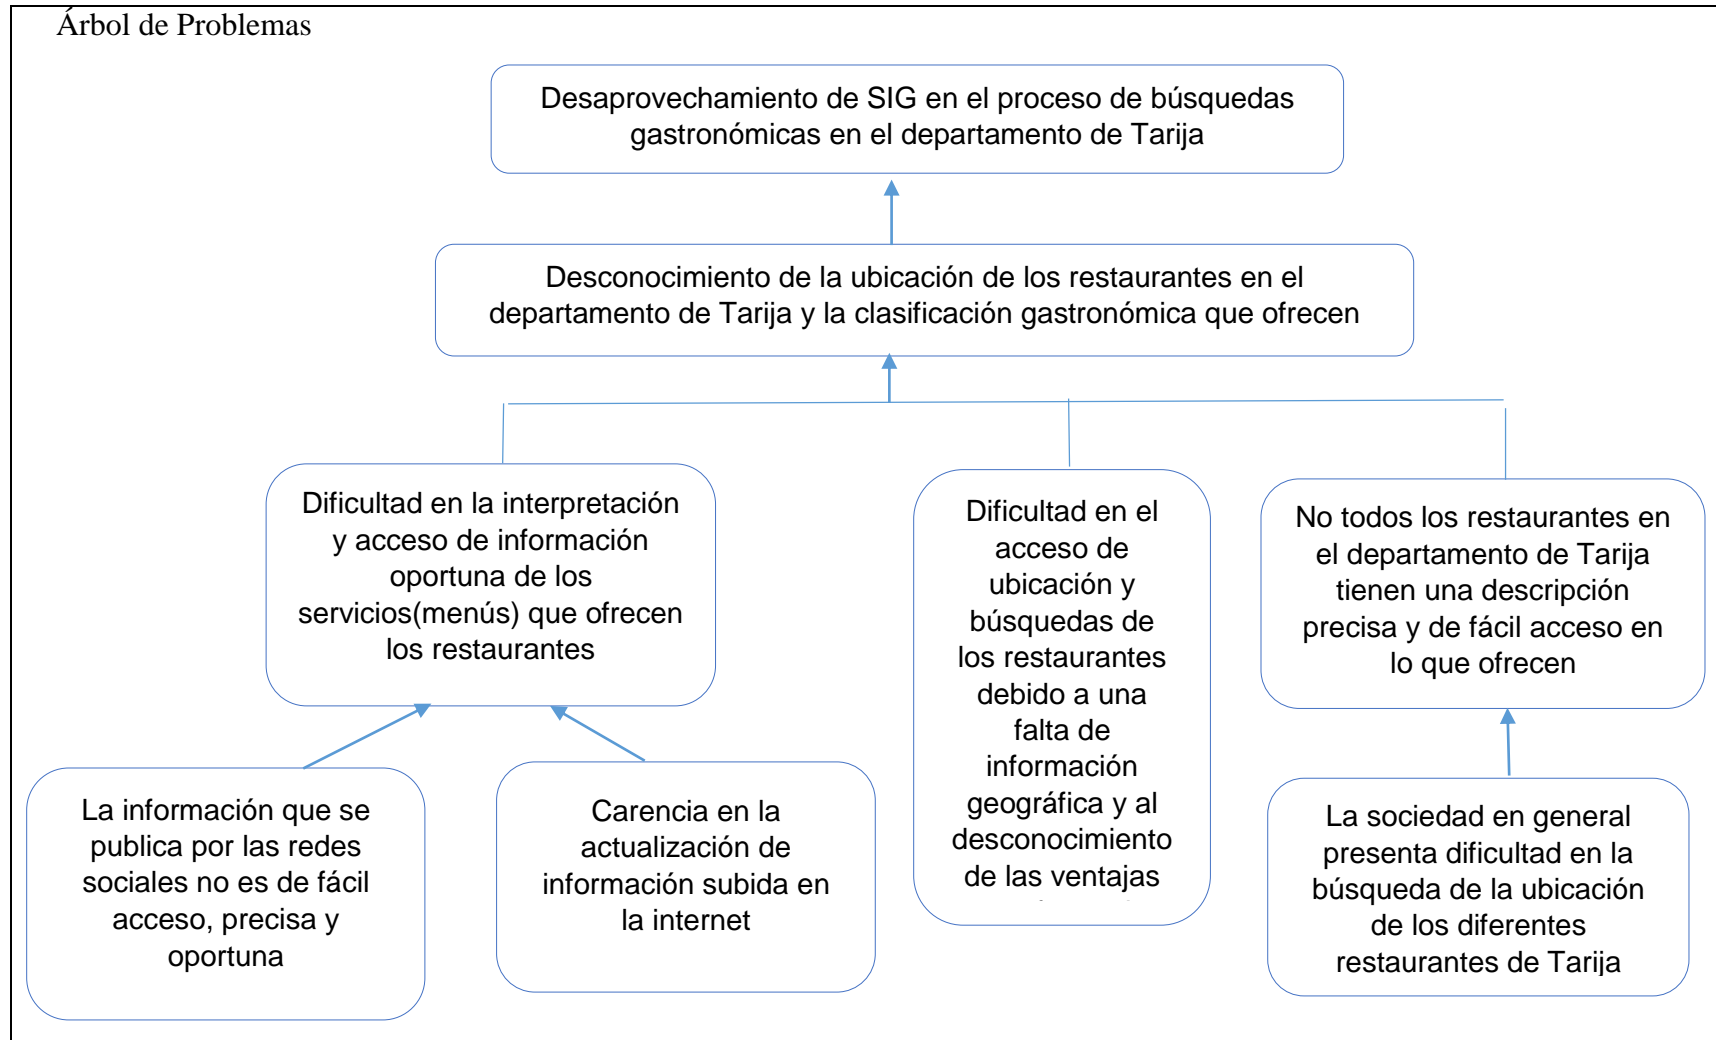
Árbol de Problemas

Desaprovechamiento de SIG en el proceso de búsquedas gastronómicas en el departamento de Tarija

Desconocimiento de la ubicación de los restaurantes en el departamento de Tarija y la clasificación gastronómica que ofrecen

Dificultad en la interpretación y acceso de información oportuna de los servicios(menús) que ofrecen los restaurantes

Dificultad en el acceso de ubicación y búsquedas de los restaurantes debido a una falta de información geográfica y al desconocimiento de las ventajas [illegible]

No todos los restaurantes en el departamento de Tarija tienen una descripción precisa y de fácil acceso en lo que ofrecen

La información que se publica por las redes sociales no es de fácil acceso, precisa y oportuna

Carencia en la actualización de información subida en la internet

La sociedad en general presenta dificultad en la búsqueda de la ubicación de los diferentes restaurantes de Tarija